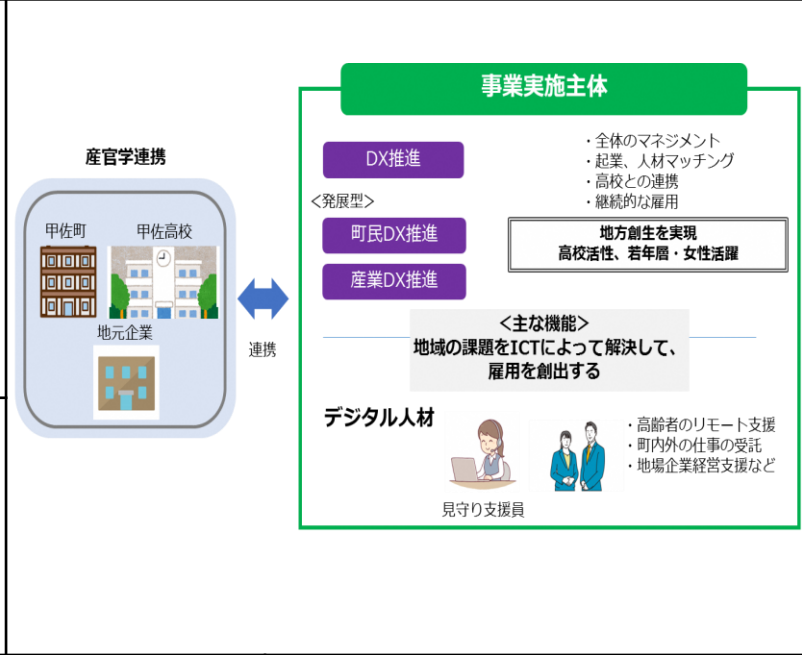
産官学連携

甲佐町

甲佐高校

地元企業

連携

事業実施主体

DX推進

＜発展型＞

町民DX推進

産業DX推進

・全体のマネジメント
・起業、人材マッチング
・高校との連携
・継続的な雇用

地方創生を実現
高校活性、若年層・女性活躍

＜主な機能＞
地域の課題をICTによって解決して、
雇用を創出する

デジタル人材

見守り支援員

・高齢者のリモート支援
・町内外の仕事の受託
・地場企業経営支援など